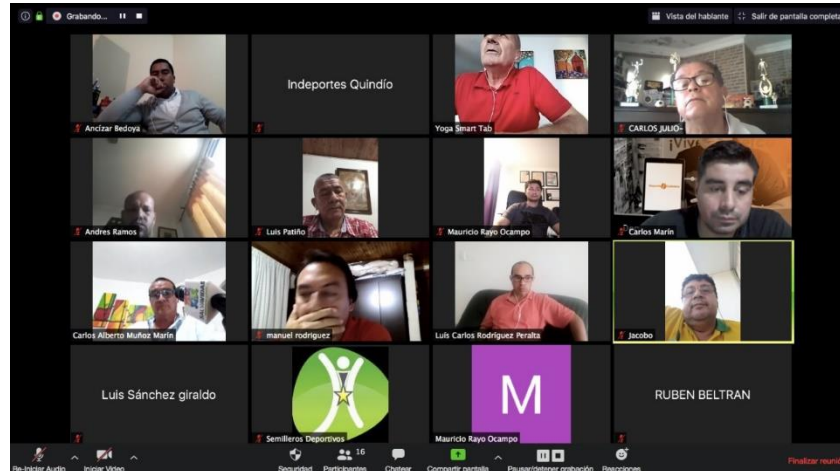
Grabando...

Vista del hablante

Salir de pantalla complet

Ancízar Bedoya

Indeportes Quindío

Yoga Smart Tab

CARLOS JULIO-

Andres Ramos

Luis Patiño

Mauricio Rayo Ocampo

Carlos Marín

Carlos Alberto Muñoz Marín

manuel rodriguez

Luis Carlos Rodríguez Peralta

Jacobo

Luis Sánchez giraldo

Semilleros Deportivos

M

Mauricio Rayo Ocampo

RUBEN BELTRAN

Re-Iniciar Audio

Iniciar Video

Seguridad

16

Participantes

Chatear

Compartir pantalla

Pausar/detener grabación

Reacciones

Finalizar reunió